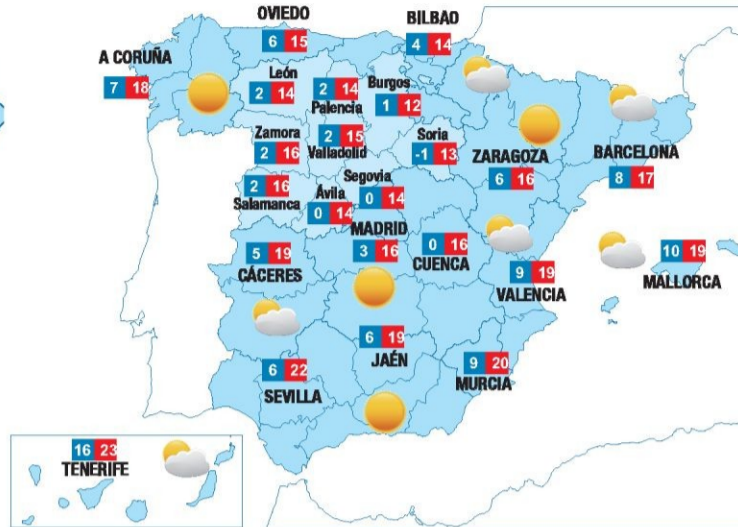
OVIEDO 6 15
BILBAO 4 14
A CORUÑA 7 18
León 2 14
2 14 Palencia
Burgos 1 12
Zamora 2 16
2 15 Valladolid
Soria -1 13
ZARAGOZA 6 16
BARCELONA 8 17
2 16 Salamanca
Segovia 0 14
Ávila 0 14
MADRID 3 16
0 16 CUENCA
10 19 MALLORCA
5 19 CÁCERES
9 19 VALENCIA
6 19 JAÉN
6 22 SEVILLA
9 20 MURCIA
16 23 TENERIFE